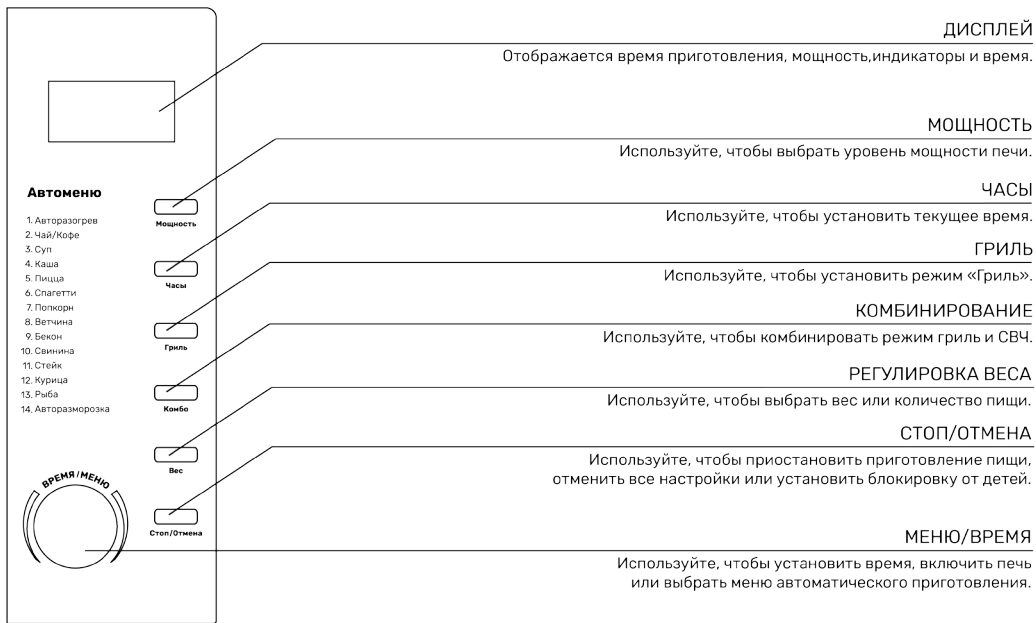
Автоменю

1. Авторазогрев
2. Чай/Кофе
3. Суп
4. Каша
5. Пицца
6. Спагетти
7. Попкорн
8. Ветчина
9. Бекон
10. Свинина
11. Стейк
12. Курица
13. Рыба
14. Авторазморозка

Мощность

Часы

Гриль

Комбо

Вес

Стоп/Отмена

ВРЕМЯ/МЕНЮ

ДИСПЛЕЙ
Отображается время приготовления, мощность,индикаторы и время.

МОЩНОСТЬ
Используйте, чтобы выбрать уровень мощности печи.

ЧАСЫ
Используйте, чтобы установить текущее время.

ГРИЛЬ
Используйте, чтобы установить режим «Гриль».

КОМБИНИРОВАНИЕ
Используйте, чтобы комбинировать режим гриль и СВЧ.

РЕГУЛИРОВКА ВЕСА
Используйте, чтобы выбрать вес или количество пищи.

СТОП/ОТМЕНА
Используйте, чтобы приостановить приготовление пищи, отменить все настройки или установить блокировку от детей.

МЕНЮ/ВРЕМЯ
Используйте, чтобы установить время, включить печь или выбрать меню автоматического приготовления.